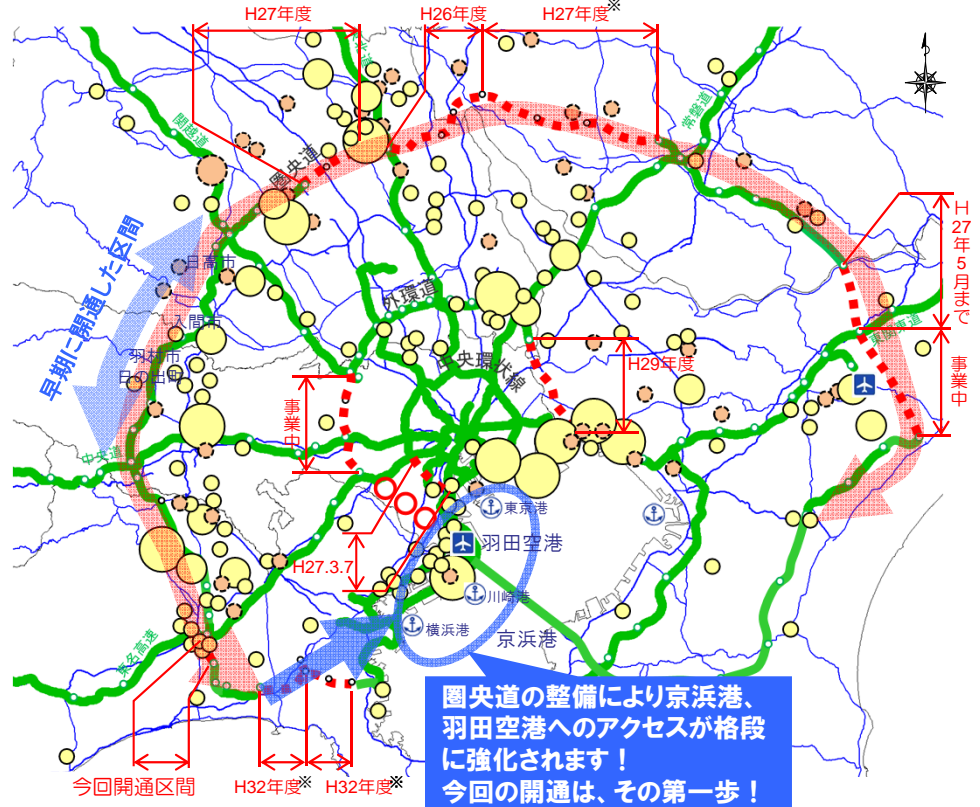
H27年度

H26年度

H27年度※

関越道

圏央道

常磐道

H27年5月まで

早期に開通した区間

日高市

入間市

羽村市
日の出町

外環道

中央環状線

H29年度

東関東道

事業中

事業中

中央道

東京港

羽田空港

H27.3.7

川崎港

横浜港

京浜港

東名高速

圏央道の整備により京浜港、羽田空港へのアクセスが格段に強化されます！
今回の開通は、その第一歩！

今回開通区間

H32年度※

H32年度※